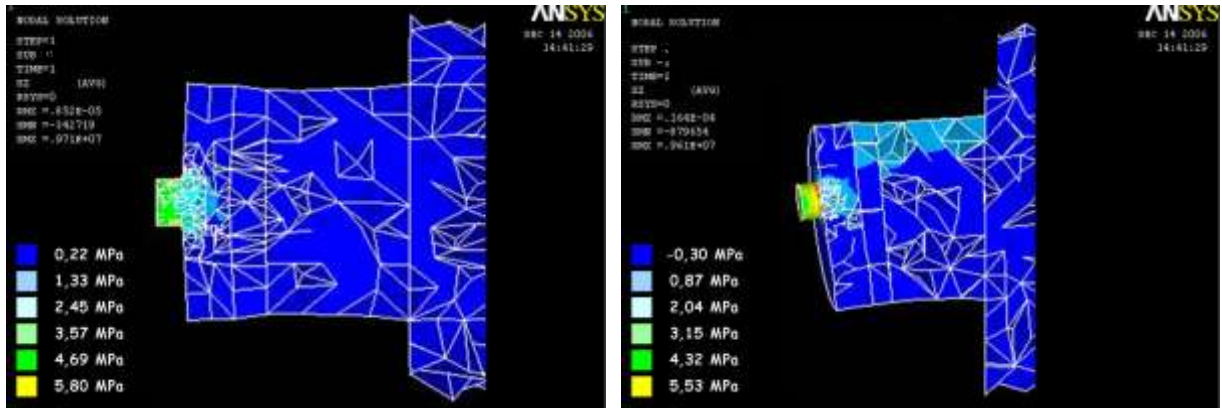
NODAL SOLUTION
STEP=1
SUB =1
TIME=1
SZ (AVG)
RSYS=0
DMX =.832E-05
SMN =-142719
SMX =.971E+07

ANSYS
DEC 14 2006
14:41:29

0,22 MPa
1,33 MPa
2,45 MPa
3,57 MPa
4,69 MPa
5,80 MPa

NODAL SOLUTION
STEP=1
SUB =1
TIME=1
SZ (AVG)
RSYS=0
DMX =.164E-04
SMN =-879654
SMX =.961E+07

ANSYS
DEC 14 2006
14:41:29

-0,30 MPa
0,87 MPa
2,04 MPa
3,15 MPa
4,32 MPa
5,53 MPa